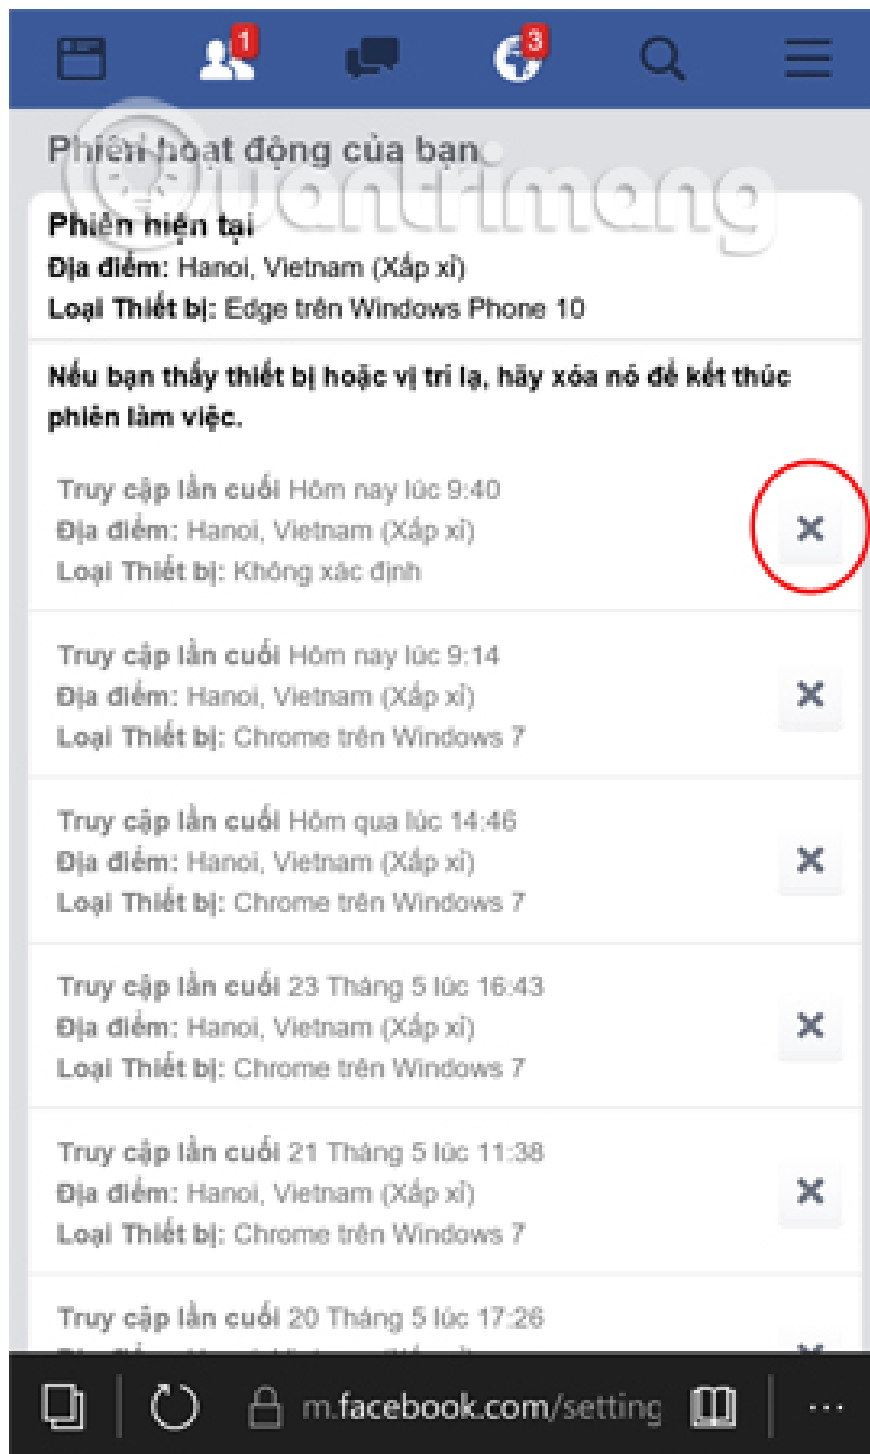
1 3

Phiên hoạt động của bạn

Phiên hiện tại
Địa điểm: Hanoi, Vietnam (Xấp xỉ)
Loại Thiết bị: Edge trên Windows Phone 10

Nếu bạn thấy thiết bị hoặc vị trí lạ, hãy xóa nó để kết thúc phiên làm việc.

Truy cập lần cuối Hôm nay lúc 9:40
Địa điểm: Hanoi, Vietnam (Xấp xỉ)
Loại Thiết bị: Không xác định

Truy cập lần cuối Hôm nay lúc 9:14
Địa điểm: Hanoi, Vietnam (Xấp xỉ)
Loại Thiết bị: Chrome trên Windows 7

Truy cập lần cuối Hôm qua lúc 14:46
Địa điểm: Hanoi, Vietnam (Xấp xỉ)
Loại Thiết bị: Chrome trên Windows 7

Truy cập lần cuối 23 Tháng 5 lúc 16:43
Địa điểm: Hanoi, Vietnam (Xấp xỉ)
Loại Thiết bị: Chrome trên Windows 7

Truy cập lần cuối 21 Tháng 5 lúc 11:38
Địa điểm: Hanoi, Vietnam (Xấp xỉ)
Loại Thiết bị: Chrome trên Windows 7

Truy cập lần cuối 20 Tháng 5 lúc 17:26
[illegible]

m.facebook.com/setting